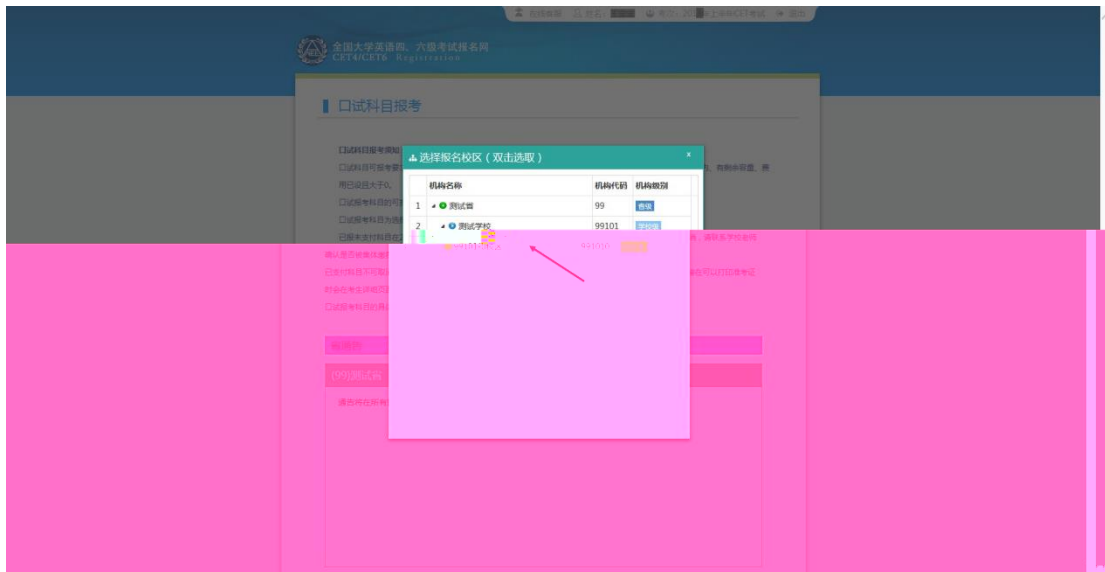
在线客服 | 姓名：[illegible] | 考次：20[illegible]年上半年CET考试 | 退出

全国大学英语四、六级考试报名网
CET4/CET6 Registration

口试科目报考

口试科目报考须知
口试科目可报考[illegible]
用已设置大于0。
口试报考科目的可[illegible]
口试报考科目为选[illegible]
已报未支付科目在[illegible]
确认是否能拿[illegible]
已支付科目不可取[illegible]
时会在考次详细页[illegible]
口试报考科目的具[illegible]

有剩余容量，将
请联系学校老师
考生可以打印准考证

报名的
(99)测试省
请选择在所有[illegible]

选择报名校区（双击选取）
×

| | 机构名称 | 机构代码 | 机构级别 |
|---|---|---|---|
| 1 | 测试省 | 99 | 省级 |
| 2 | 测试学校 | 99101 | 学校级 |
| | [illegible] | 991010 | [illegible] |